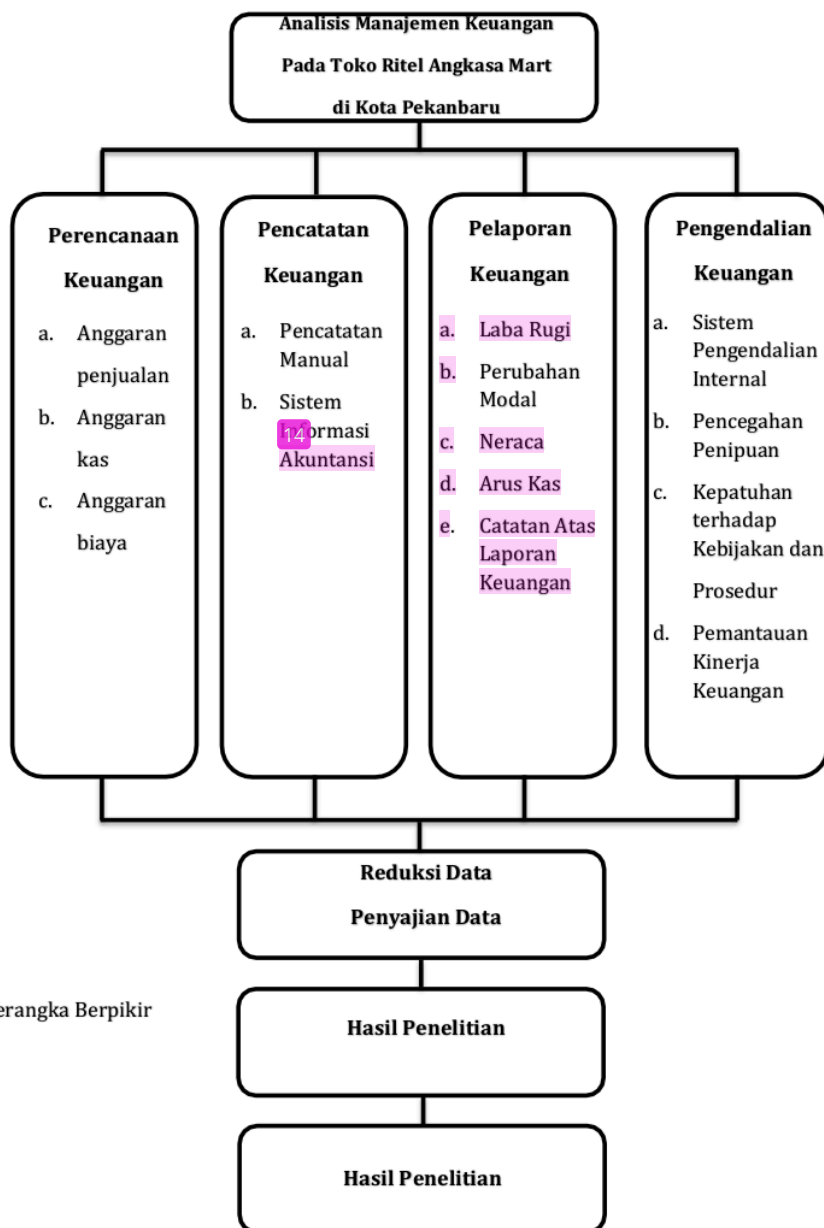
Analisis Manajemen Keuangan Pada Toko Ritel Angkasa Mart di Kota Pekanbaru

Perencanaan Keuangan
a. Anggaran penjualan
b. Anggaran kas
c. Anggaran biaya

Pencatatan Keuangan
a. Pencatatan Manual
b. Sistem 14 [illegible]ormasi Akuntansi

Pelaporan Keuangan
a. Laba Rugi
b. Perubahan Modal
c. Neraca
d. Arus Kas
e. Catatan Atas Laporan Keuangan

Pengendalian Keuangan
a. Sistem Pengendalian Internal
b. Pencegahan Penipuan
c. Kepatuhan terhadap Kebijakan dan Prosedur
d. Pemantauan Kinerja Keuangan

Reduksi Data
Penyajian Data

erangka Berpikir

Hasil Penelitian

Hasil Penelitian